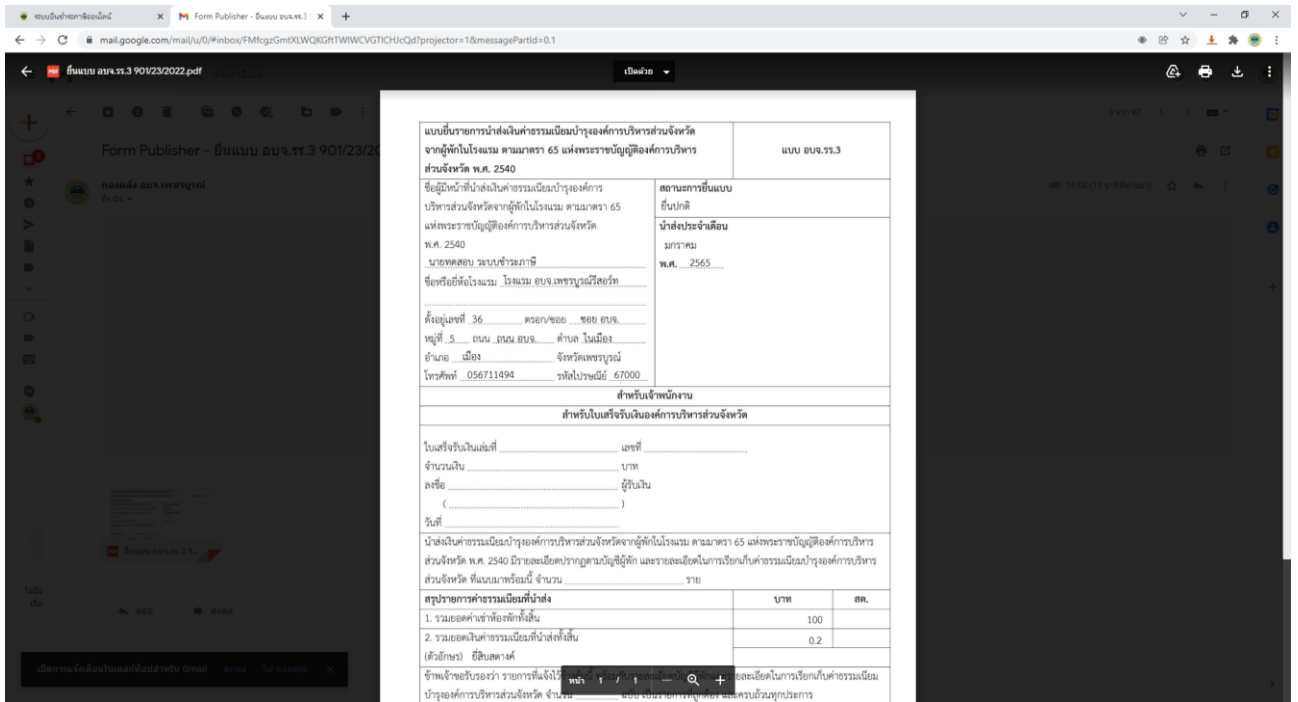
ระบบยื่นชำระภาษีออนไลน์ × Form Publisher - ยื่นแบบ อบจ.รร.3 × +

mail.google.com/mail/u/0/#inbox/FMfcgzGmtXLWQKGftTWIWCVGTICHJcQd?projector=1&messagePartId=0.1

ยื่นแบบ อบจ.รร.3 901/23/2022.pdf

เปิดด้วย

Form Publisher - ยื่นแบบ อบจ.รร.3 901/23/20

กองคลัง อบจ.เพชรบูรณ์

| แบบยื่นรายการนำส่งเงินค่าธรรมเนียมบำรุงองค์การบริหารส่วนจังหวัด จากผู้พักในโรงแรม ตามมาตรา 65 แห่งพระราชบัญญัติองค์การบริหารส่วนจังหวัด พ.ศ. 2540 | แบบ อบจ.รร.3 |
|---|---|
| ชื่อผู้มีหน้าที่นำส่งเงินค่าธรรมเนียมบำรุงองค์การบริหารส่วนจังหวัดจากผู้พักในโรงแรม ตามมาตรา 65 แห่งพระราชบัญญัติองค์การบริหารส่วนจังหวัด พ.ศ. 2540 นายทดสอบ ระบบชำระภาษี ชื่อหรือยี่ห้อโรงแรม โรงแรม อบจ.เพชรบูรณ์รีสอร์ท ตั้งอยู่เลขที่ 36 ตรอก/ซอย ซอย อบจ. หมู่ที่ 5 ถนน ถนน อบจ. ตำบล ในเมือง อำเภอ เมือง จังหวัดเพชรบูรณ์ โทรศัพท์ 056711494 รหัสไปรษณีย์ 67000 | สถานะการยื่นแบบ ยื่นปกติ นำส่งประจำเดือน มกราคม พ.ศ. 2565 |

สำหรับเจ้าพนักงาน

สำหรับใบเสร็จรับเงินองค์การบริหารส่วนจังหวัด

ใบเสร็จรับเงินเล่มที่ ............ เลขที่ ............
จำนวนเงิน ............ บาท
ลงชื่อ ............ ผู้รับเงิน
( ............ )
วันที่ ............

นำส่งเงินค่าธรรมเนียมบำรุงองค์การบริหารส่วนจังหวัดจากผู้พักในโรงแรม ตามมาตรา 65 แห่งพระราชบัญญัติองค์การบริหารส่วนจังหวัด พ.ศ. 2540 มีรายละเอียดปรากฏตามบัญชีผู้พัก และรายละเอียดในการเรียกเก็บค่าธรรมเนียมบำรุงองค์การบริหารส่วนจังหวัด ที่แนบมาพร้อมนี้ จำนวน ............ ราย

| สรุปรายการค่าธรรมเนียมที่นำส่ง | บาท | สต. |
|---|---|---|
| 1. รวมยอดค่าเช่าห้องพักทั้งสิ้น | 100 | |
| 2. รวมยอดเงินค่าธรรมเนียมที่นำส่งทั้งสิ้น | 0.2 | |
| (ตัวอักษร) ยี่สิบสตางค์ | | |

ข้าพเจ้าขอรับรองว่า รายการที่แจ้งไว้ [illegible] และรายละเอียดในการเรียกเก็บค่าธรรมเนียมบำรุงองค์การบริหารส่วนจังหวัด จำนวน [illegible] เป็นรายการที่ถูกต้อง และครบถ้วนทุกประการ

หน้า 1 / 1 — +

ตอบ ส่งต่อ